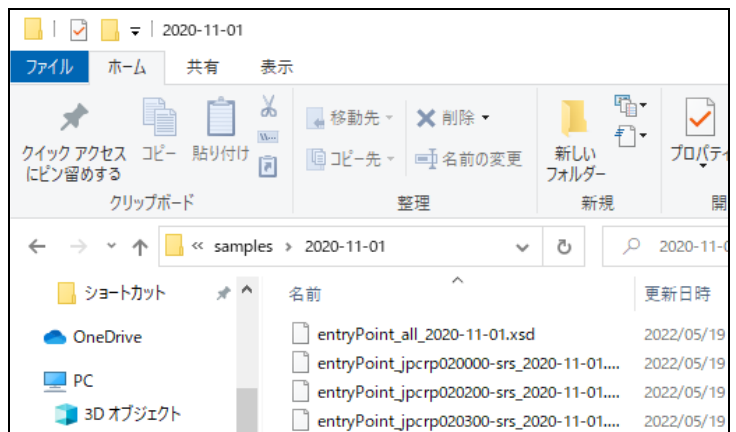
2020-11-01

ファイル ホーム 共有 表示

クイック アクセスにピン留めする コピー 貼り付け
クリップボード

移動先 削除 コピー先 名前の変更
整理

新しいフォルダー
新規

プロパティ
開

« samples › 2020-11-01

2020-11-0

ショートカット
OneDrive
PC
3D オブジェクト

名前
更新日時

entryPoint_all_2020-11-01.xsd 2022/05/19
entryPoint_jpcrp020000-srs_2020-11-01.... 2022/05/19
entryPoint_jpcrp020200-srs_2020-11-01.... 2022/05/19
entryPoint_jpcrp020300-srs_2020-11-01.... 2022/05/19